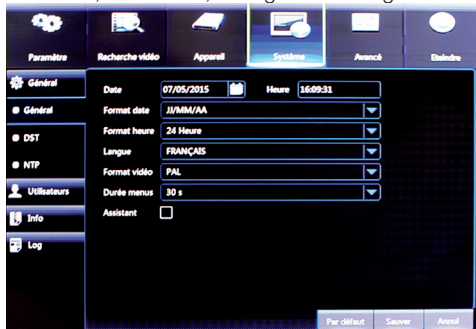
Paramètre
Recherche vidéo
Appareil
Système
Avancé
Eteindre

Général
Général
DST
NTP
Utilisateurs
Info
Log

Date 07/05/2015
Heure 16:09:31
Format date JJ/MM/AA
Format heure 24 Heure
Langue FRANÇAIS
Format vidéo PAL
Durée menus 30 s
Assistant

Par défaut
Sauver
Annul